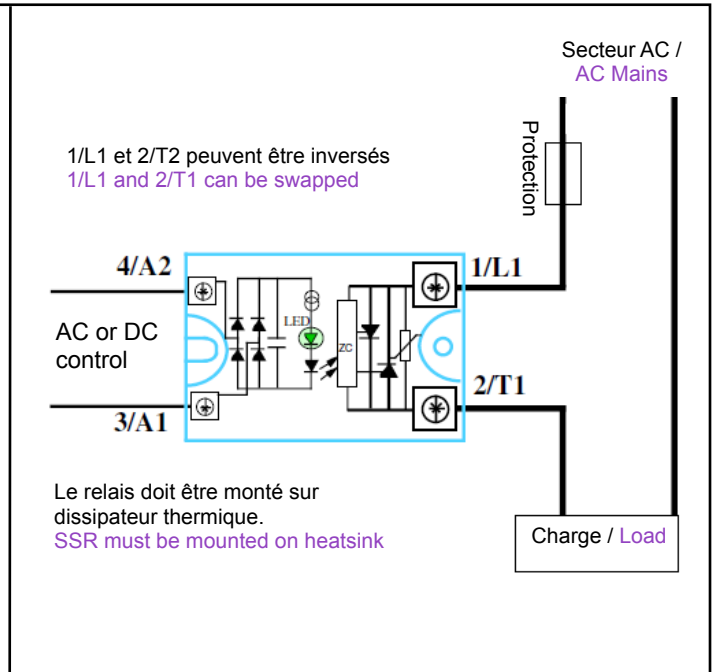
Secteur AC /
AC Mains

Protection

1/L1 et 2/T2 peuvent être inversés
1/L1 and 2/T1 can be swapped

4/A2

1/L1

AC or DC control

LED

ZC

2/T1

3/A1

Le relais doit être monté sur dissipateur thermique.
SSR must be mounted on heatsink

Charge / Load